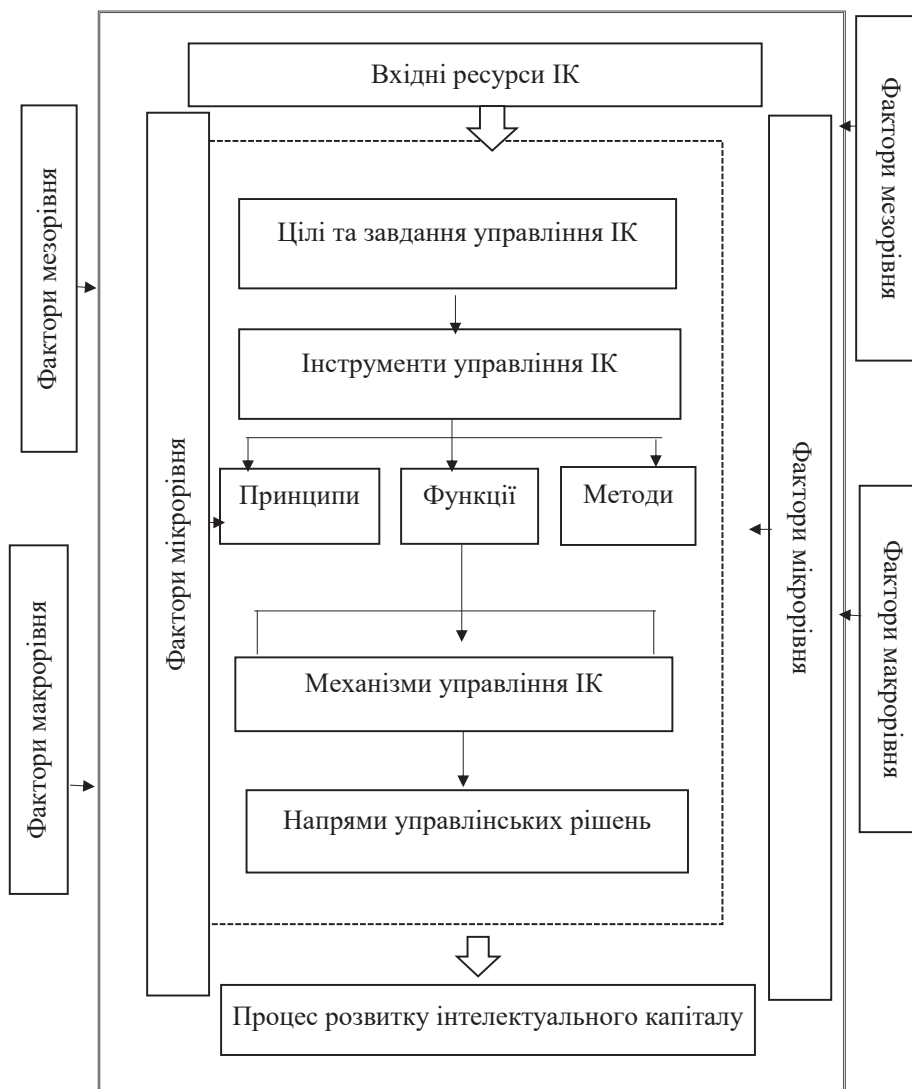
Фактори мезорівня

Фактори макрорівня

Вхідні ресурси ІК

Фактори мікрорівня

Цілі та завдання управління ІК

Інструменти управління ІК

Принципи

Функції

Методи

Механізми управління ІК

Напрями управлінських рішень

Процес розвитку інтелектуального капіталу

Фактори мікрорівня

Фактори мезорівня

Фактори макрорівня